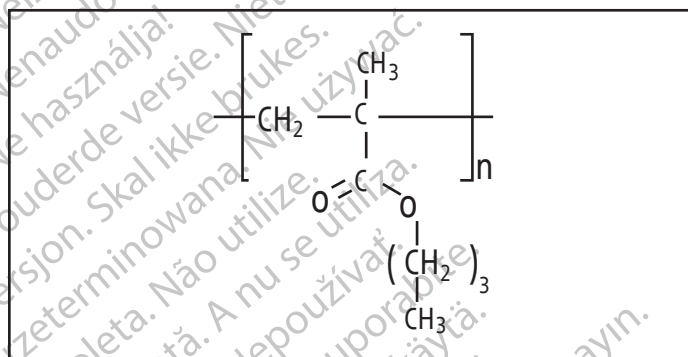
$\left[ -CH_2 - \underset{\underset{O=C-O-(CH_2)_3-CH_3}{|}}{\overset{\overset{CH_3}{|}}{C}} - \right]_n$

...enaudo... ...e használja! ...ouderde versie. Niet ... ...rsjon. Skal ikke brukes. ...zeterminowana. Nie używać. ...leta. Não utilize. ...ă. A nu se utiliza. ...epoužívať. ...upor... ...ayın.